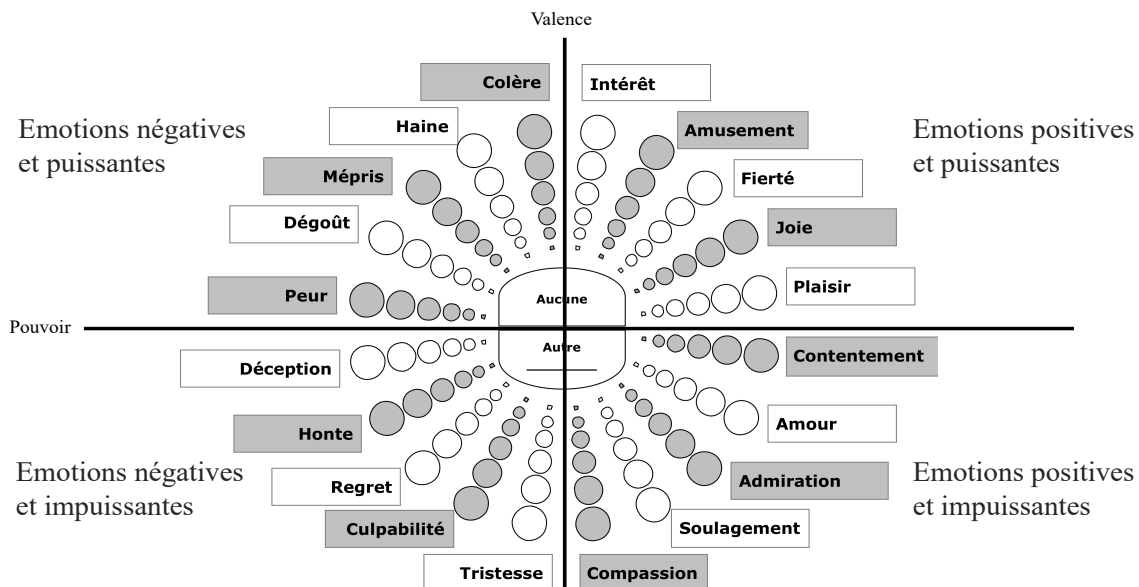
Valence

Colère

Intérêt

Emotions négatives et puissantes

Haine

Amusement

Emotions positives et puissantes

Mépris

Fierté

Dégoût

Joie

Peur

Aucune

Plaisir

Pouvoir

Autre

Déception

Contentement

Honte

Amour

Emotions négatives et impuissantes

Admiration

Emotions positives et impuissantes

Regret

Culpabilité

Soulagement

Tristesse

Compassion